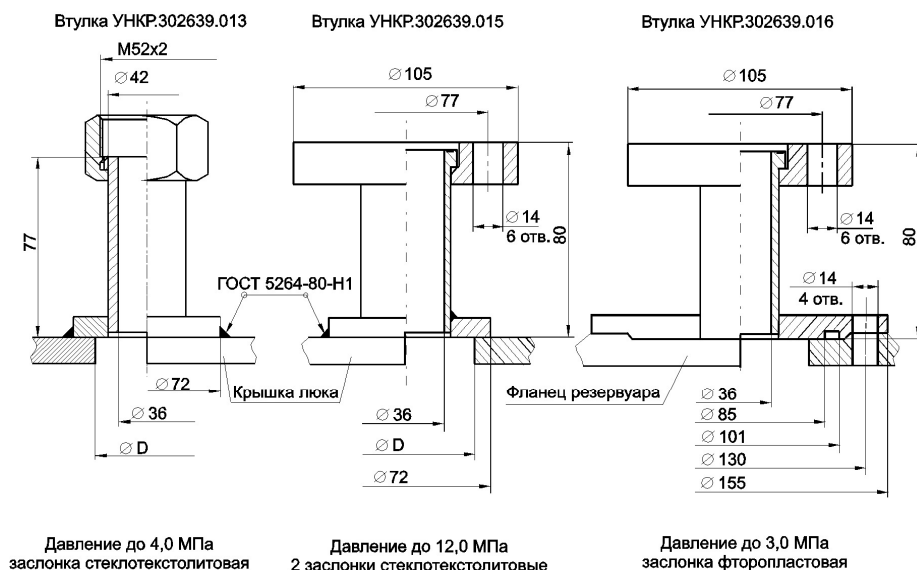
Втулка УНКР.302639.013

Втулка УНКР.302639.015

Втулка УНКР.302639.016

М52x2

$\varnothing 42$

77

ГОСТ 5264-80-Н1

$\varnothing 72$

Крышка люка

$\varnothing 36$

$\varnothing$ D

$\varnothing 105$

$\varnothing 77$

$\varnothing 14$
6 отв.

80

$\varnothing 36$

$\varnothing$ D

$\varnothing 72$

$\varnothing 105$

$\varnothing 77$

$\varnothing 14$
6 отв.

80

$\varnothing 14$
4 отв.

Фланец резервуара

$\varnothing 36$

$\varnothing 85$

$\varnothing 101$

$\varnothing 130$

$\varnothing 155$

Давление до 4,0 МПа
заслонка стеклотекстолитовая

Давление до 12,0 МПа
2 заслонки стеклотекстолитовые

Давление до 3,0 МПа
заслонка фторопластовая